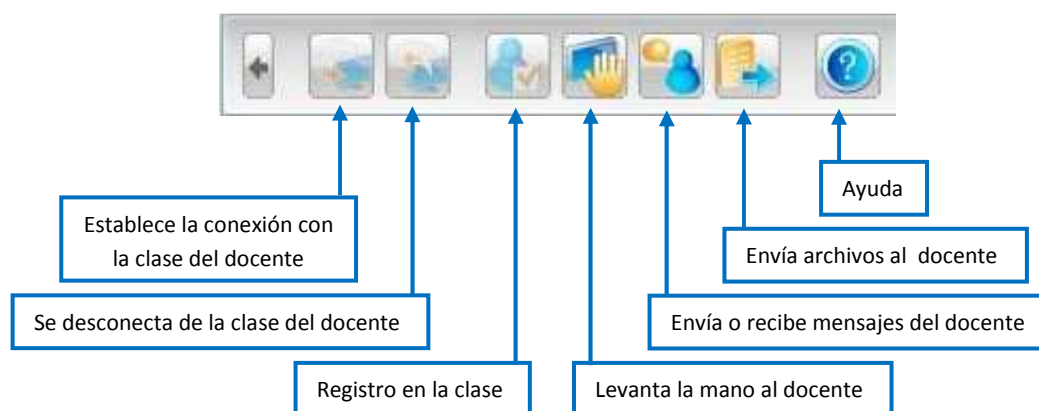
Ayuda

Establece la conexión con la clase del docente

Envía archivos al docente

Se desconecta de la clase del docente

Envía o recibe mensajes del docente

Registro en la clase

Levanta la mano al docente